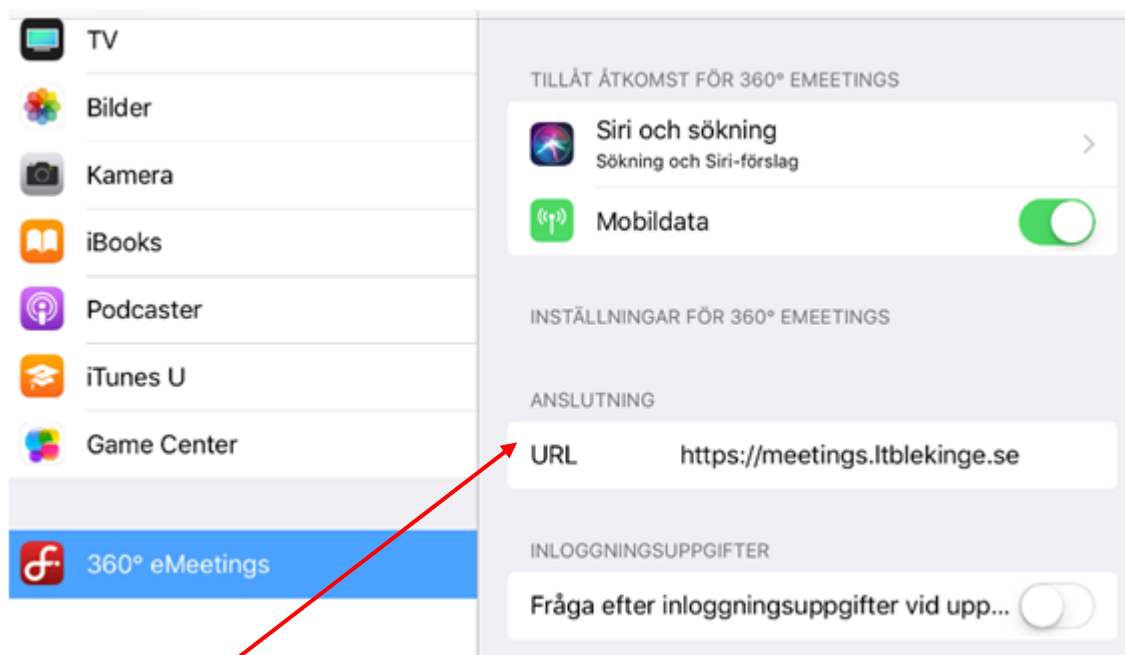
TV
Bilder
Kamera
iBooks
Podcaster
iTunes U
Game Center
360° eMeetings

TILLÅT ÅTKOMST FÖR 360° EMEETINGS
Siri och sökning
Sökning och Siri-förslag
Mobildata

INSTÄLLNINGAR FÖR 360° EMEETINGS

ANSLUTNING
URL https://meetings.ltblekinge.se

INLOGGNINGSUPPGIFTER
Fråga efter inloggningsuppgifter vid upp...